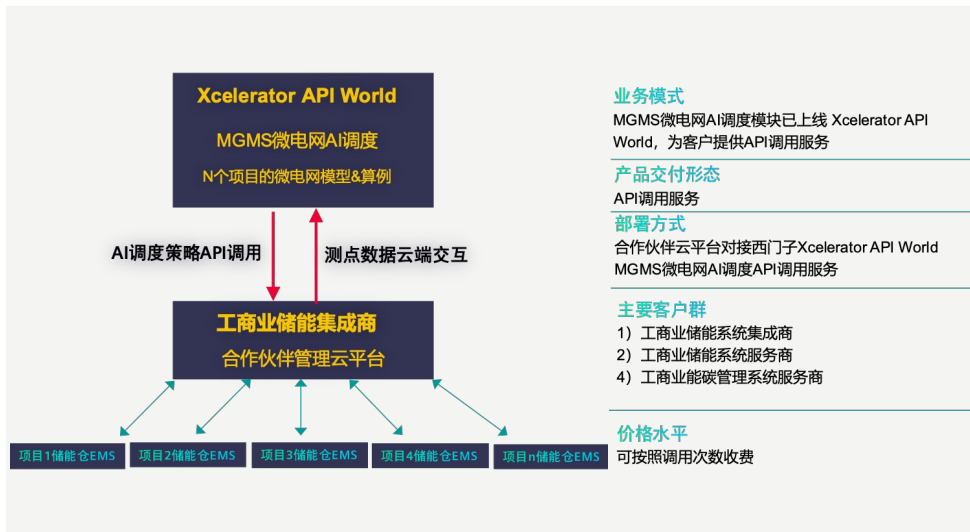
Xcelerator API World

MGMS微电网AI调度

N个项目的微电网模型&算例

AI调度策略API调用

测点数据云端交互

工商业储能集成商

合作伙伴管理云平台

项目1储能仓EMS

项目2储能仓EMS

项目3储能仓EMS

项目4储能仓EMS

项目n储能仓EMS

业务模式

MGMS微电网AI调度模块已上线 Xcelerator API World，为客户提供API调用服务

产品交付形态

API调用服务

部署方式

合作伙伴云平台对接西门子Xcelerator API World MGMS微电网AI调度API调用服务

主要客户群

1）工商业储能系统集成商
2）工商业储能系统服务商
4）工商业能碳管理系统服务商

价格水平

可按照调用次数收费